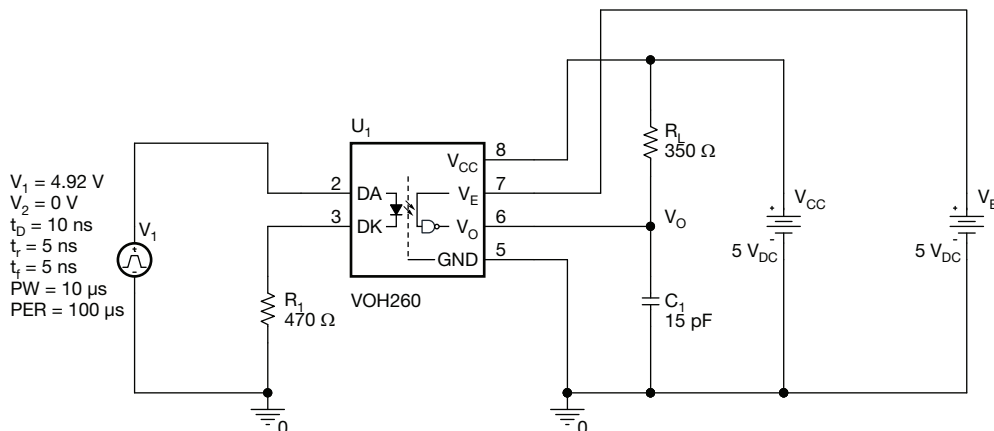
$V_1$ = 4.92 V
$V_2$ = 0 V
$t_D$ = 10 ns
$t_r$ = 5 ns
$t_f$ = 5 ns
PW = 10 µs
PER = 100 µs

$V_1$

$U_1$

2 DA
3 DK

$V_{CC}$ 8
$V_E$ 7
$V_O$ 6
GND 5

VOH260

$R_1$
470 Ω

0

$R_L$
350 Ω

$V_O$

$C_1$
15 pF

0

$V_{CC}$
5 $V_{DC}$

$V_E$
5 $V_{DC}$